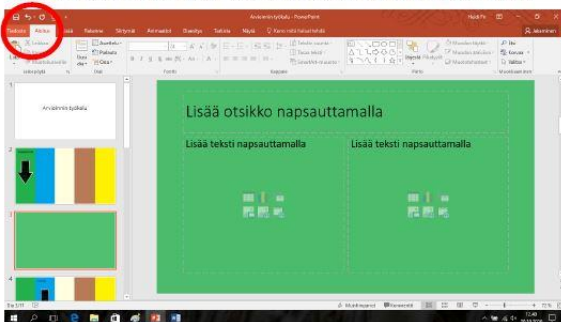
Arvioinnin työkalu - PowerPoint

Tiedosto Aloitus Lisää Rakenne Siirtymät Animaatiot Diaesitys Tarkista Näytä Kerro mitä haluat tehdä

Arvioinnin työkalu

Lisää otsikko napsauttamalla

Lisää teksti napsauttamalla

Lisää teksti napsauttamalla